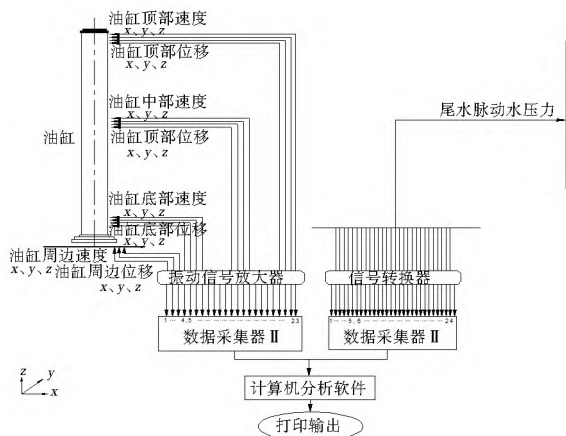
油缸顶部速度
x、y、z
油缸顶部位移
x、y、z

油缸中部速度
x、y、z
油缸顶部位移
x、y、z

油缸

油缸底部速度
x、y、z
油缸底部位移
x、y、z

油缸周边速度
x、y、z
油缸周边位移
x、y、z

尾水脉动水压力

振动信号放大器

信号转换器

1 … 4,5 … 23

1 … 5,6 … 24

数据采集器 Ⅱ

数据采集器 Ⅱ

z
y
x

计算机分析软件

打印输出